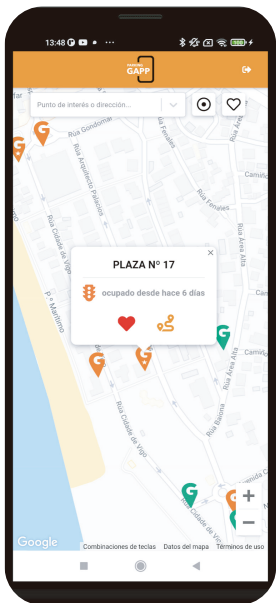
13:48
PARKING GAPP
Punto de interés o dirección...
Rúa Gondomar
Rúa Arquitecto Palacios
Rúa Fenales
Camiño
Rúa Fenales
Rúa Cidade de Vigo
Rúa Area Alta
P.º Marítimo
PLAZA Nº 17
ocupado desde hace 6 días
Camiño
Rúa Area Alta
Rúa Baiona
Rúa Cidade de Vigo
Rúa Cidade de Vigo
Google
Combinaciones de teclas
Datos del mapa
Términos de uso
+
−